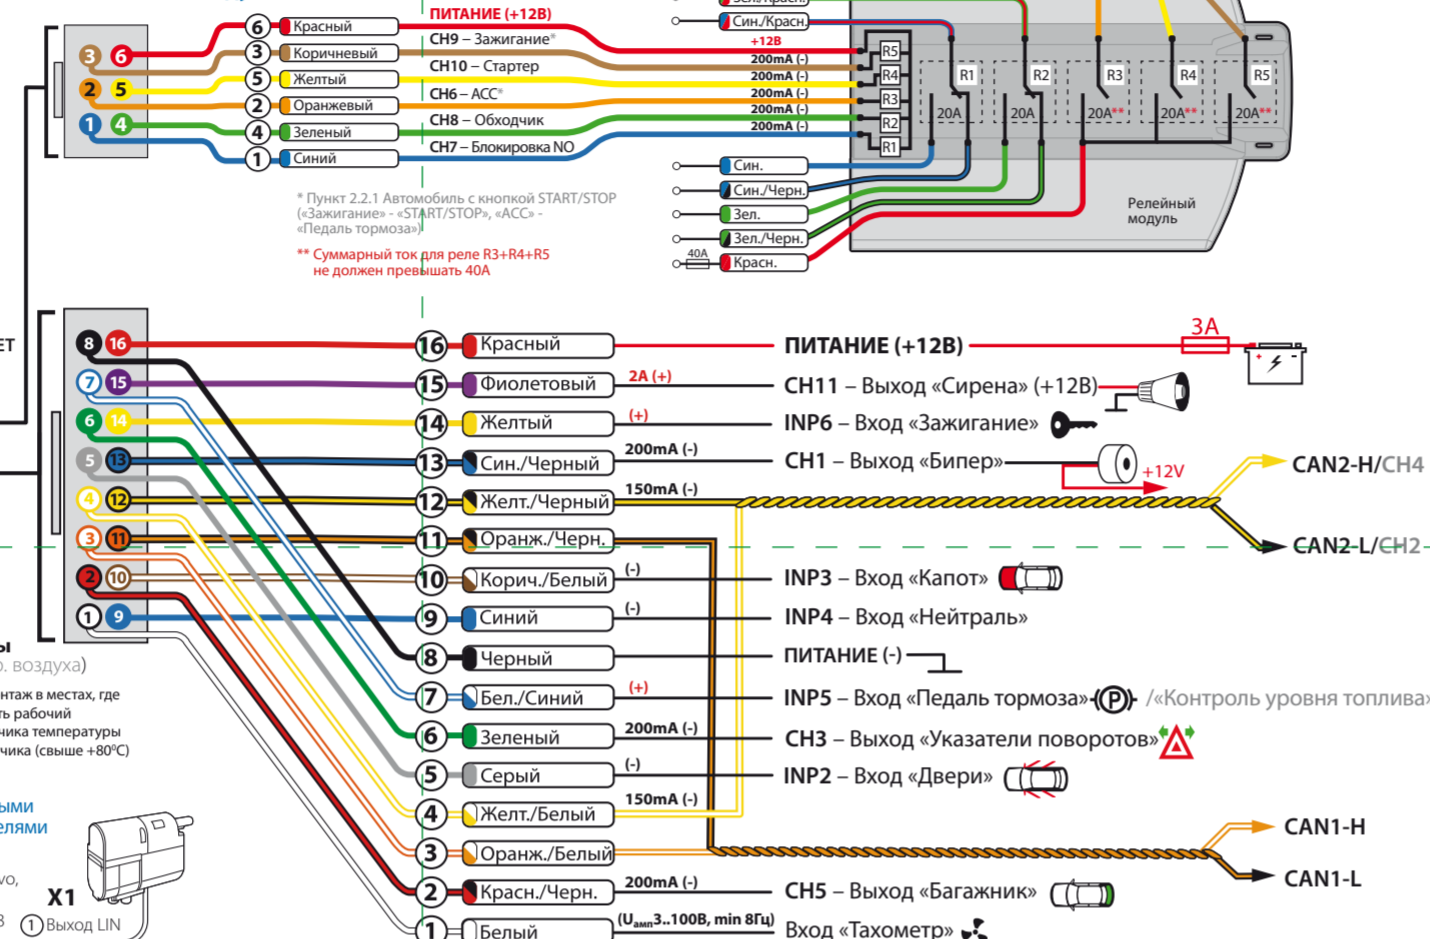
6 Красный ПИТАНИЕ (+12В)
3 Коричневый CH9 – Зажигание*
5 Желтый CH10 – Стартер
2 Оранжевый CH6 – ACC*
4 Зеленый CH8 – Обходчик
1 Синий CH7 – Блокировка NO

3 6
2 5
1 4

Син./Красн.
+12В
200mA (-)
200mA (-)
200mA (-)
200mA (-)
200mA (-)
R5 R4 R3 R2 R1
R1 R2 R3 R4 R5
20A 20A 20A** 20A** 20A**
Син.
Син./Черн.
Зел.
Зел./Черн.
40A Красн.
Релейный модуль

* Пункт 2.2.1 Автомобиль с кнопкой START/STOP («Зажигание» - «START/STOP», «ACC» - «Педаль тормоза»)
** Суммарный ток для реле R3+R4+R5 не должен превышать 40А

ЕТ

8 16
7 15
6 14
5 13
4 12
3 11
2 10
1 9

16 Красный ПИТАНИЕ (+12В) 3А
15 Фиолетовый 2А (+) CH11 – Выход «Сирена» (+12В)
14 Желтый (+) INP6 – Вход «Зажигание»
13 Син./Черный 200mA (-) CH1 – Выход «Бипер» +12V
12 Желт./Черный 150mA (-) CAN2-H/CH4
11 Оранж./Черн. CAN2-L/CH2
10 Корич./Белый (-) INP3 – Вход «Капот»
9 Синий (-) INP4 – Вход «Нейтраль»
8 Черный ПИТАНИЕ (-)
7 Бел./Синий (+) INP5 – Вход «Педаль тормоза» /«Контроль уровня топлива»
6 Зеленый 200mA (-) CH3 – Выход «Указатели поворотов»
5 Серый (-) INP2 – Вход «Двери»
4 Желт./Белый 150mA (-)
3 Оранж./Белый CAN1-H
CAN1-L
2 Красн./Черн. 200mA (-) CH5 – Выход «Багажник»
1 Белый (U$_{амп}$3..100В, min 8Гц) Вход «Тахометр»

ы
. воздуха)
нтаж в местах, где
ь рабочий
чика температуры
чика (свыше +80°С)
ыми
елями
vo,
X1
1 Выход LIN